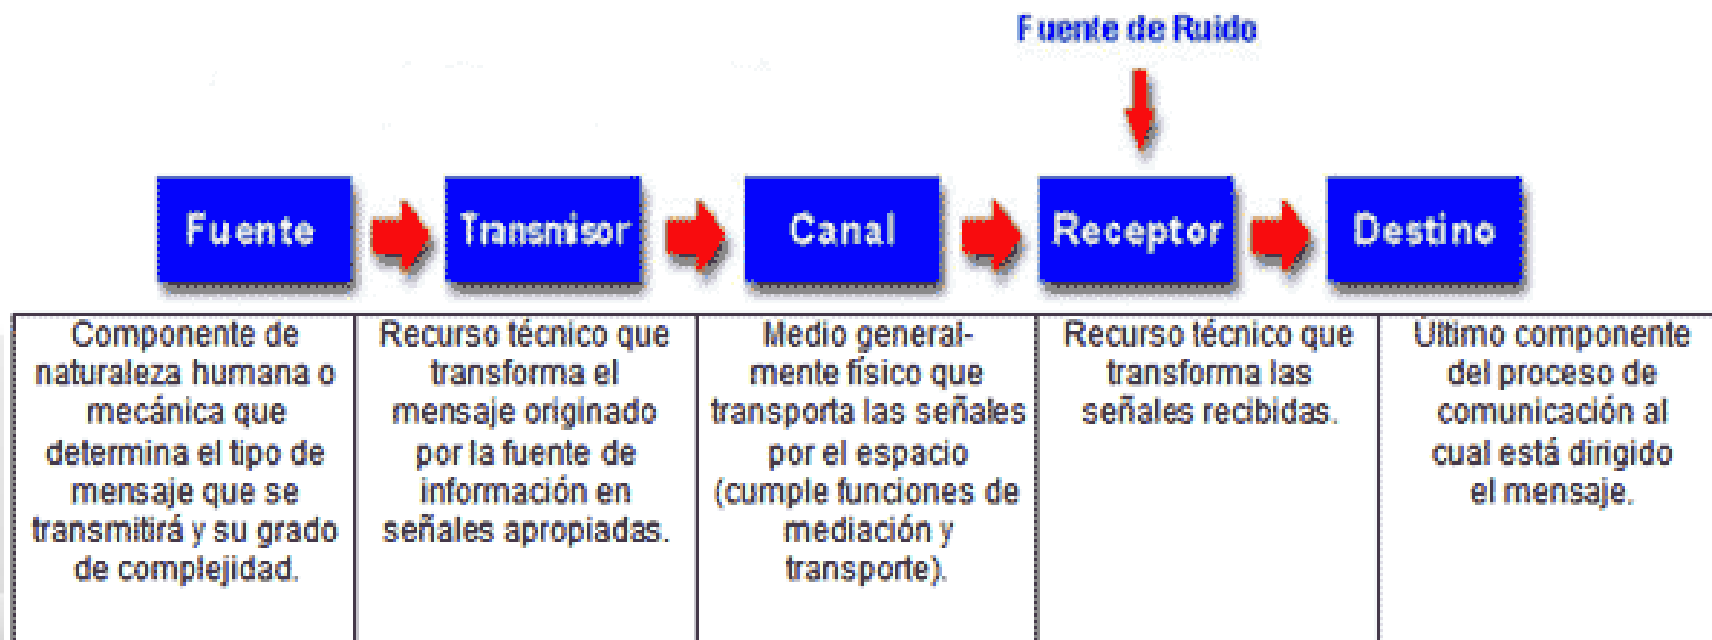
Fuente de Ruido

Fuente Transmisor Canal Receptor Destino

| Componente de naturaleza humana o mecánica que determina el tipo de mensaje que se transmitirá y su grado de complejidad. | Recurso técnico que transforma el mensaje originado por la fuente de información en señales apropiadas. | Medio generalmente físico que transporta las señales por el espacio (cumple funciones de mediación y transporte). | Recurso técnico que transforma las señales recibidas. | Último componente del proceso de comunicación al cual está dirigido el mensaje. |